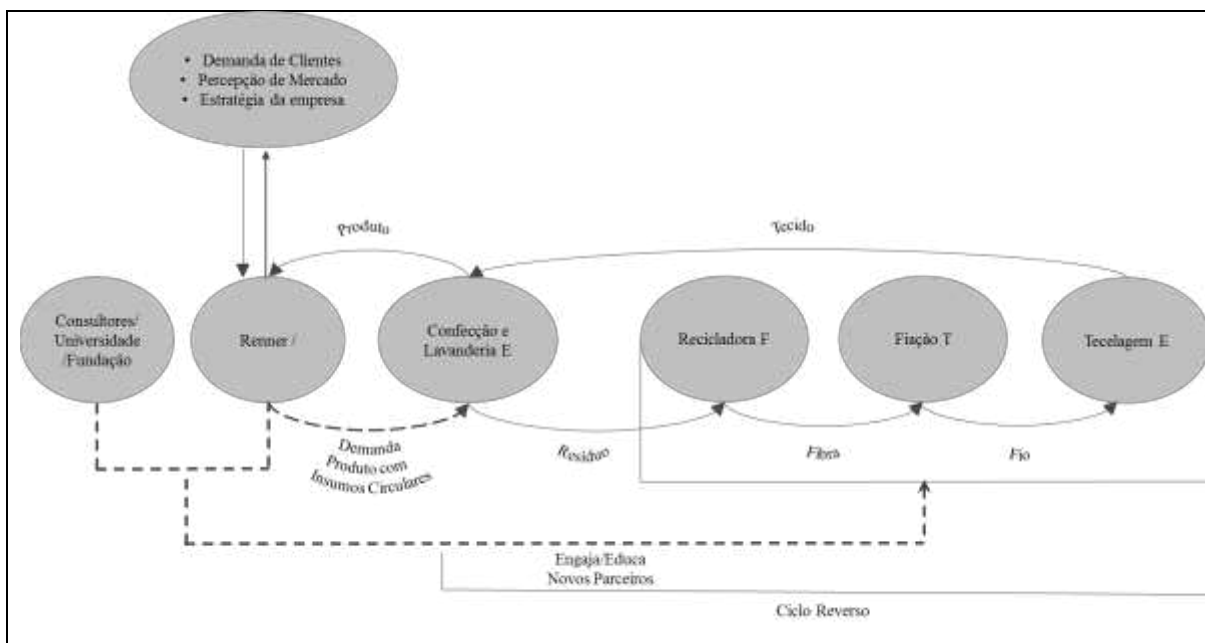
• Demanda de Clientes
• Percepção de Mercado
• Estratégia da empresa

Produto

Tecido

Consultores/ Universidade /Fundação

Renner /

Confecção e Lavanderia E

Recicladora F

Fiação T

Tecelagem E

Demanda Produto com Insumos Circulares

Resíduo

Fibra

Fio

Engaja/Educa Novos Parceiros

Ciclo Reverso